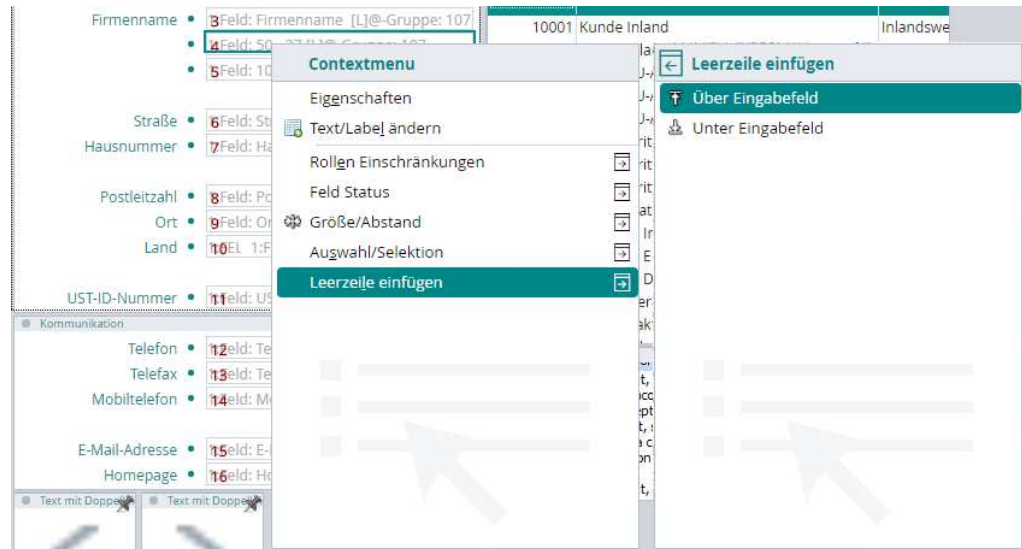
Firmenname • 3Feld: Firmenname [L]@-Gruppe: 107
• 4Feld: 50 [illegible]
• 5Feld: 10

Straße • 6Feld: St
Hausnummer • 7Feld: Ha

Postleitzahl • 8Feld: Po
Ort • 9Feld: Or
Land • 10EL 1:F

UST-ID-Nummer • 11Feld: US

Kommunikation
Telefon • 12eld: Te
Telefax • 13eld: Te
Mobiltelefon • 14eld: M

E-Mail-Adresse • 15eld: E-
Homepage • 16eld: H

Text mit Doppe
Text mit Doppe

10001 Kunde Inland
Inlandswe

Contextmenu
Eigenschaften
Text/Label ändern
Rollen Einschränkungen
Feld Status
Größe/Abstand
Auswahl/Selektion
Leerzeile einfügen

Leerzeile einfügen
Über Eingabefeld
Unter Eingabefeld